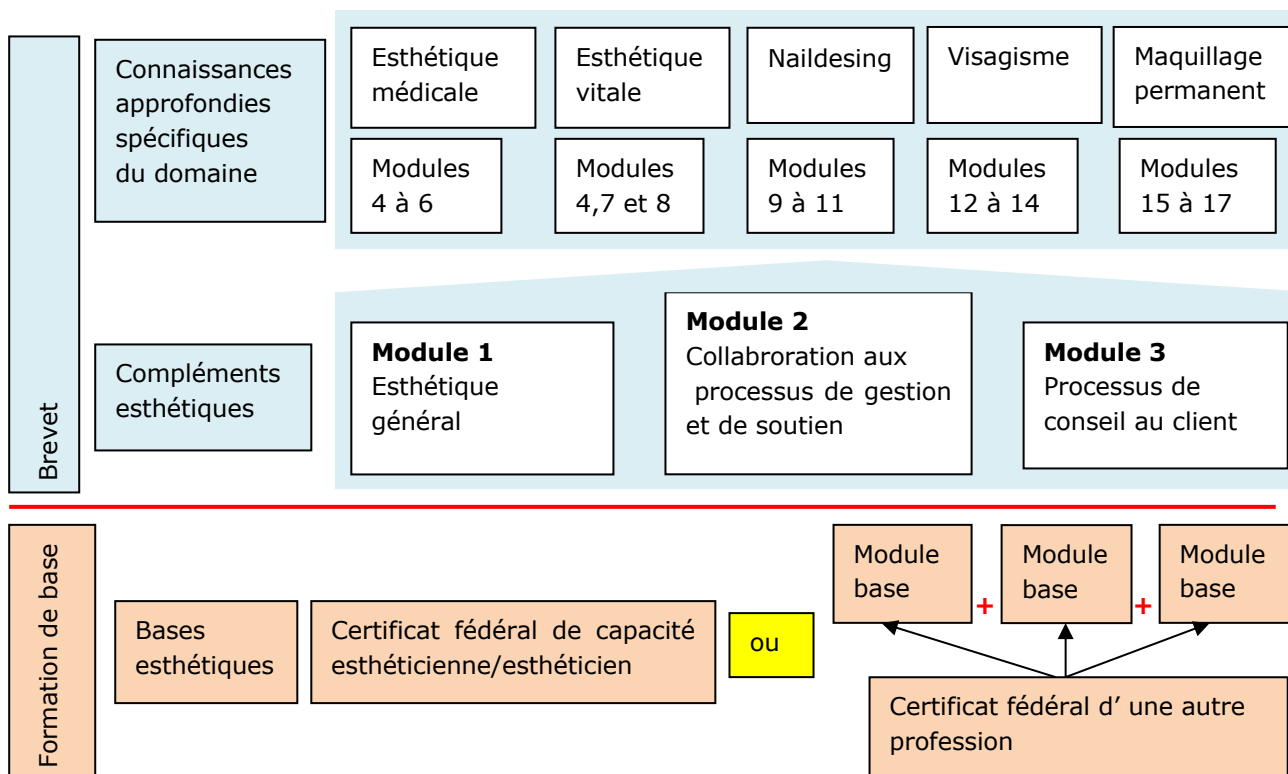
Brevet

Connaissances approfondies spécifiques du domaine

Esthétique médicale

Esthétique vitale

Naildesing

Visagisme

Maquillage permanent

Modules 4 à 6

Modules 4,7 et 8

Modules 9 à 11

Modules 12 à 14

Modules 15 à 17

Compléments esthétiques

**Module 1**
Esthétique général

**Module 2**
Collaboration aux processus de gestion et de soutien

**Module 3**
Processus de conseil au client

Formation de base

Bases esthétiques

Certificat fédéral de capacité esthéticienne/esthéticien

ou

Module base + Module base + Module base

Certificat fédéral d' une autre profession